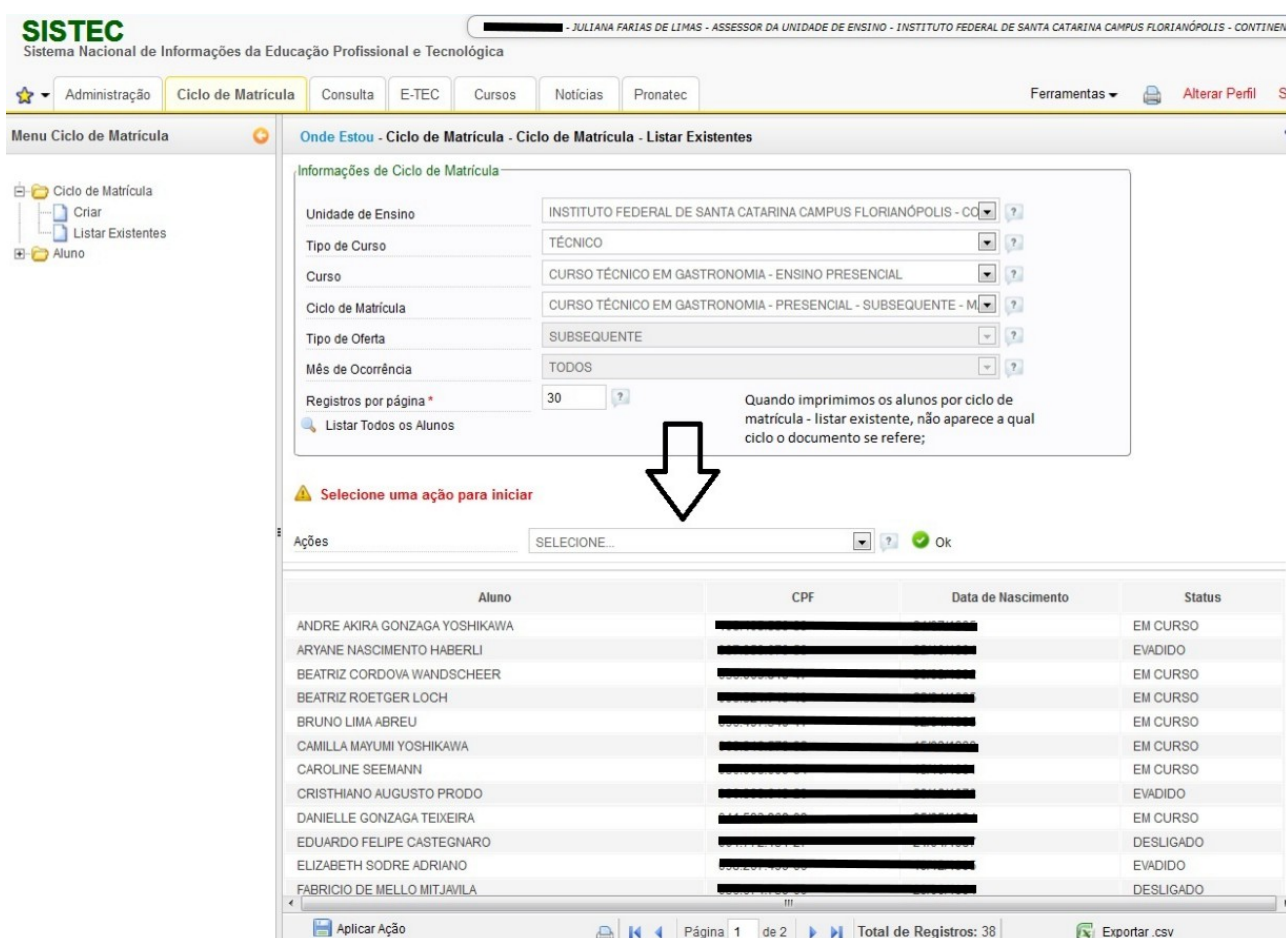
SISTEC
Sistema Nacional de Informações da Educação Profissional e Tecnológica

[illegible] - JULIANA FARIAS DE LIMAS - ASSESSOR DA UNIDADE DE ENSINO - INSTITUTO FEDERAL DE SANTA CATARINA CAMPUS FLORIANÓPOLIS - CONTINEN

Administração | Ciclo de Matrícula | Consulta | E-TEC | Cursos | Notícias | Pronatec | Ferramentas | Alterar Perfil | S

Menu Ciclo de Matrícula

Ciclo de Matrícula
Criar
Listar Existentes
Aluno

Onde Estou - Ciclo de Matrícula - Ciclo de Matrícula - Listar Existentes

Informações de Ciclo de Matrícula

Unidade de Ensino: INSTITUTO FEDERAL DE SANTA CATARINA CAMPUS FLORIANÓPOLIS - CO
Tipo de Curso: TÉCNICO
Curso: CURSO TÉCNICO EM GASTRONOMIA - ENSINO PRESENCIAL
Ciclo de Matrícula: CURSO TÉCNICO EM GASTRONOMIA - PRESENCIAL - SUBSEQUENTE - M
Tipo de Oferta: SUBSEQUENTE
Mês de Ocorrência: TODOS
Registros por página *: 30
Listar Todos os Alunos

Quando imprimimos os alunos por ciclo de matrícula - listar existente, não aparece a qual ciclo o documento se refere;

Selecione uma ação para iniciar

Ações: SELECIONE... Ok

| Aluno | CPF | Data de Nascimento | Status |
|---|---|---|---|
| ANDRE AKIRA GONZAGA YOSHIKAWA | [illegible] | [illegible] | EM CURSO |
| ARYANE NASCIMENTO HABERLI | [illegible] | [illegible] | EVADIDO |
| BEATRIZ CORDOVA WANDSCHEER | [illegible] | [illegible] | EM CURSO |
| BEATRIZ ROETGER LOCH | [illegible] | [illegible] | EM CURSO |
| BRUNO LIMA ABREU | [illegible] | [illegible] | EM CURSO |
| CAMILLA MAYUMI YOSHIKAWA | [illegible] | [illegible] | EM CURSO |
| CAROLINE SEEMANN | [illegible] | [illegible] | EM CURSO |
| CRISTHIANO AUGUSTO PRODO | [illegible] | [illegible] | EVADIDO |
| DANIELLE GONZAGA TEIXEIRA | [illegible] | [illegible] | EM CURSO |
| EDUARDO FELIPE CASTEGNARO | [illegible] | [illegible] | DESLIGADO |
| ELIZABETH SODRE ADRIANO | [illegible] | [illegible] | EVADIDO |
| FABRICIO DE MELLO MITJAVILA | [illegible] | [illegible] | DESLIGADO |

Aplicar Ação | Página 1 de 2 | Total de Registros: 38 | Exportar .csv